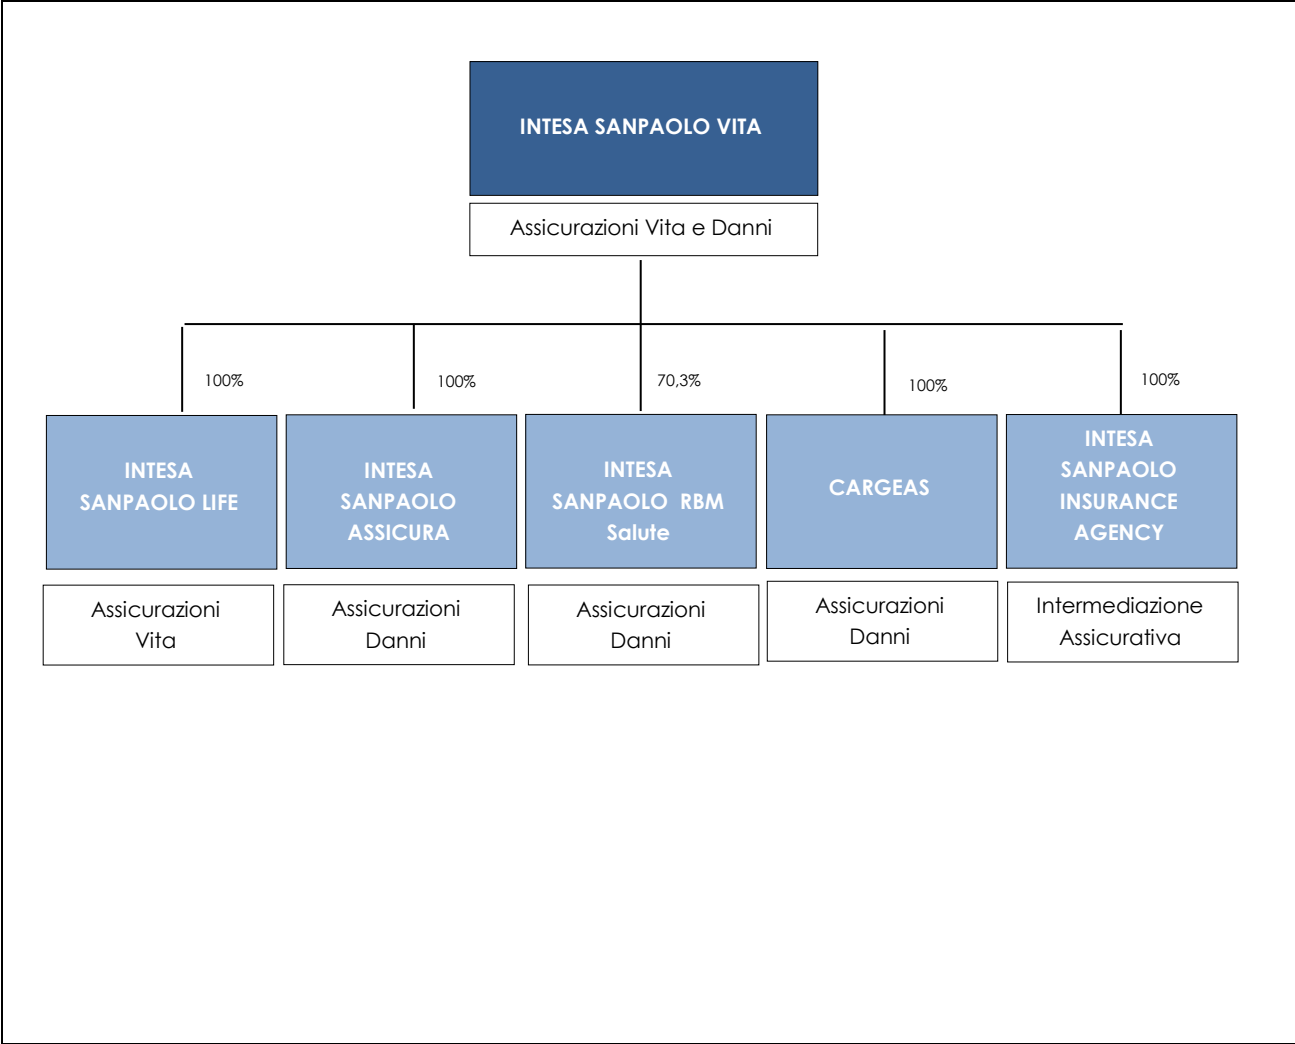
INTESA SANPAOLO VITA

Assicurazioni Vita e Danni

100%

INTESA SANPAOLO LIFE

Assicurazioni Vita

100%

INTESA SANPAOLO ASSICURA

Assicurazioni Danni

70,3%

INTESA SANPAOLO RBM Salute

Assicurazioni Danni

100%

CARGEAS

Assicurazioni Danni

100%

INTESA SANPAOLO INSURANCE AGENCY

Intermediazione Assicurativa